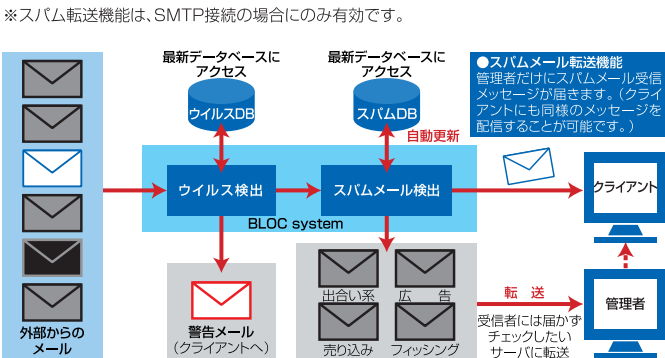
※スパム転送機能は、SMTP接続の場合にのみ有効です。

最新データベースにアクセス

ウイルスDB

最新データベースにアクセス

スパムDB

自動更新

●スパムメール転送機能
管理者だけにスパムメール受信メッセージが届きます。（クライアントにも同様のメッセージを配信することが可能です。）

ウイルス検出

スパムメール検出

BLOC system

クライアント

外部からのメール

警告メール
（クライアントへ）

出合い系

広　告

売り込み

フィッシング

転　送

受信者には届かずチェックしたいサーバに転送

管理者